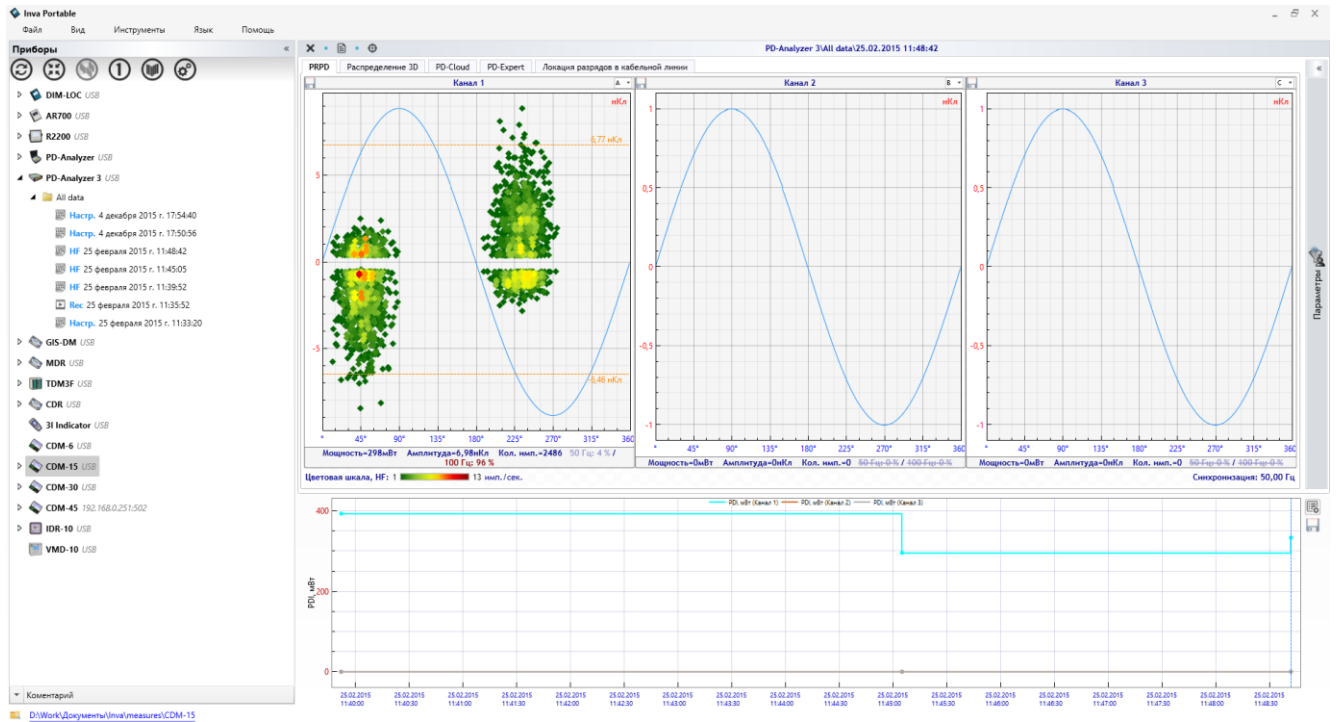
Inva Portable

Файл Вид Инструменты Язык Помощь

Приборы

DIM-LOC USB
AR700 USB
R2200 USB
PD-Analyzer USB
PD-Analyzer 3 USB
All data
Настр. 4 декабря 2015 г. 17:54:40
Настр. 4 декабря 2015 г. 17:50:56
HF 25 февраля 2015 г. 11:48:42
HF 25 февраля 2015 г. 11:45:05
HF 25 февраля 2015 г. 11:39:52
Rec 25 февраля 2015 г. 11:35:52
Настр. 25 февраля 2015 г. 11:33:20
GIS-DM USB
MDR USB
TDM3F USB
CDR USB
3I Indicator USB
CDM-6 USB
CDM-15 USB
CDM-30 USB
CDM-45 192.168.0.251:502
IDR-10 USB
VMD-10 USB

Коментарий

D:\Work\Документы\Inva\measures\CDM-15

PD-Analyzer 3\All data\25.02.2015 11:48:42

PRPD | Распределение 3D | PD-Cloud | PD-Expert | Локация разрядов в кабельной линии

Канал 1 A
нКл
6,77 нКл
5
0
-5
-6,46 нКл
° 45° 90° 135° 180° 225° 270° 315° 360
Мощность=298мВт Амплитуда=6,98нКл Кол. имп.=2486 50 Гц: 4 % / 100 Гц: 96 %

Канал 2 B
нКл
1
0,5
0
-0,5
-1
° 45° 90° 135° 180° 225° 270° 315° 360
Мощность=0мВт Амплитуда=0нКл Кол. имп.=0 50 Гц: 0 % / 100 Гц: 0 %

Канал 3 C
нКл
1
0,5
0
-0,5
-1
° 45° 90° 135° 180° 225° 270° 315° 360
Мощность=0мВт Амплитуда=0нКл Кол. имп.=0 50 Гц: 0 % / 100 Гц: 0 %

Цветовая шкала, HF: 1 13 имп./сек.
Синхронизация: 50,00 Гц

Параметры

PDI, мВт (Канал 1) PDI, мВт (Канал 2) PDI, мВт (Канал 3)
400
200
0
PDI, мВт
25.02.2015 11:40:00 | 25.02.2015 11:40:30 | 25.02.2015 11:41:00 | 25.02.2015 11:41:30 | 25.02.2015 11:42:00 | 25.02.2015 11:42:30 | 25.02.2015 11:43:00 | 25.02.2015 11:43:30 | 25.02.2015 11:44:00 | 25.02.2015 11:44:30 | 25.02.2015 11:45:00 | 25.02.2015 11:45:30 | 25.02.2015 11:46:00 | 25.02.2015 11:46:30 | 25.02.2015 11:47:00 | 25.02.2015 11:47:30 | 25.02.2015 11:48:00 | 25.02.2015 11:48:30